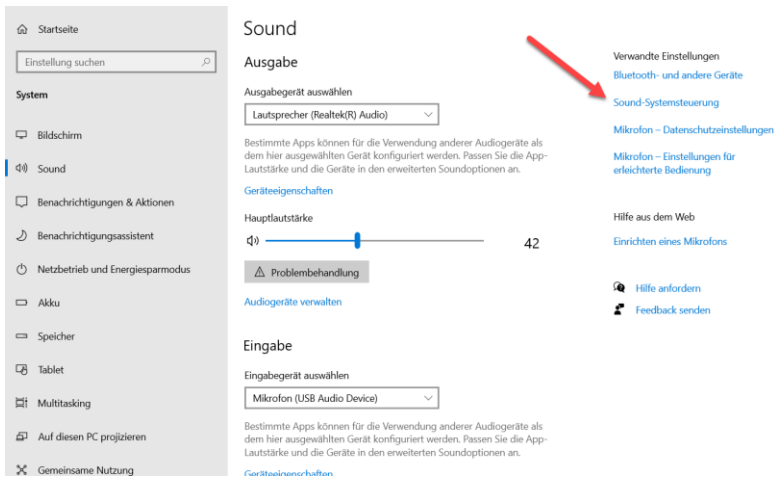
Startseite

Einstellung suchen

System

Bildschirm

Sound

Benachrichtigungen & Aktionen

Benachrichtigungsassistent

Netzbetrieb und Energiesparmodus

Akku

Speicher

Tablet

Multitasking

Auf diesen PC projizieren

Gemeinsame Nutzung

Sound

Ausgabe

Ausgabegerät auswählen

Lautsprecher (Realtek(R) Audio)

Bestimmte Apps können für die Verwendung anderer Audiogeräte als dem hier ausgewählten Gerät konfiguriert werden. Passen Sie die App-Lautstärke und die Geräte in den erweiterten Soundoptionen an.

Geräteeigenschaften

Hauptlautstärke

42

Problembehandlung

Audiogeräte verwalten

Eingabe

Eingabegerät auswählen

Mikrofon (USB Audio Device)

Bestimmte Apps können für die Verwendung anderer Audiogeräte als dem hier ausgewählten Gerät konfiguriert werden. Passen Sie die App-Lautstärke und die Geräte in den erweiterten Soundoptionen an.

Geräteeigenschaften

Verwandte Einstellungen

Bluetooth- und andere Geräte

Sound-Systemsteuerung

Mikrofon – Datenschutzeinstellungen

Mikrofon – Einstellungen für erleichterte Bedienung

Hilfe aus dem Web

Einrichten eines Mikrofons

Hilfe anfordern

Feedback senden